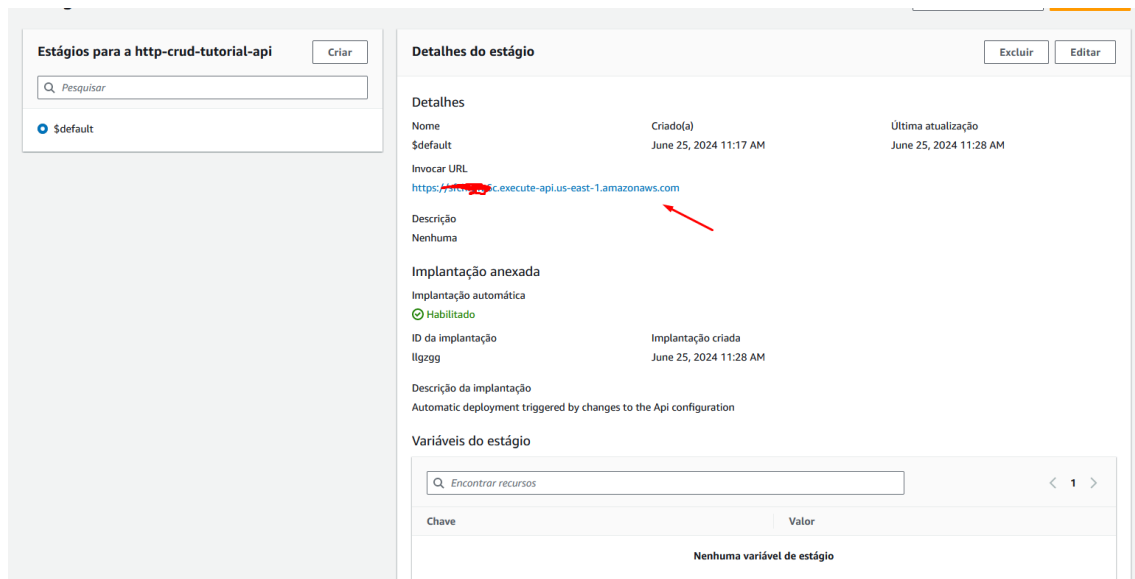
Estágios para a http-crud-tutorial-api

Criar

Pesquisar

$default

Detalhes do estágio

Excluir

Editar

Detalhes

Nome
$default

Criado(a)
June 25, 2024 11:17 AM

Última atualização
June 25, 2024 11:28 AM

Invocar URL
https://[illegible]c.execute-api.us-east-1.amazonaws.com

Descrição
Nenhuma

Implantação anexada

Implantação automática
Habilitado

ID da implantação
llgzgg

Implantação criada
June 25, 2024 11:28 AM

Descrição da implantação
Automatic deployment triggered by changes to the Api configuration

Variáveis do estágio

Encontrar recursos

1

| Chave | Valor |
|---|---|

Nenhuma variável de estágio